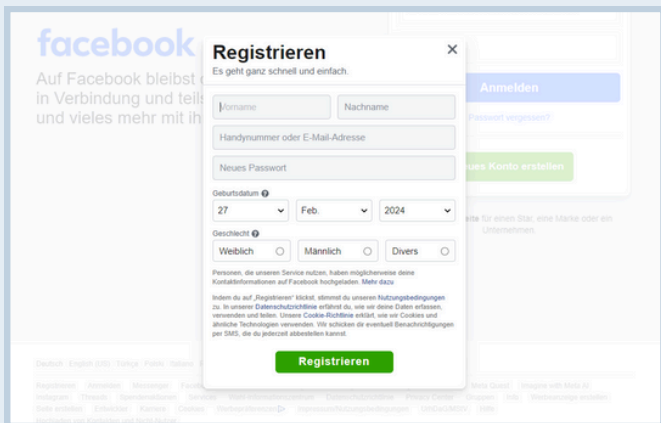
facebook

Auf Facebook bleibst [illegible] in Verbindung und teils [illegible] und vieles mehr mit ih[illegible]

Anmelden

Passwort vergessen?

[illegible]ues Konto erstellen

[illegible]ite für einen Star, eine Marke oder ein Unternehmen.

Registrieren
Es geht ganz schnell und einfach.

×

Vorname

Nachname

Handynummer oder E-Mail-Adresse

Neues Passwort

Geburtsdatum

| 27 | Feb. | 2024 |
|---|---|---|

Geschlecht

| Weiblich | Männlich | Divers |
|---|---|---|

Personen, die unseren Service nutzen, haben möglicherweise deine Kontaktinformationen auf Facebook hochgeladen. Mehr dazu

Indem du auf „Registrieren" klickst, stimmst du unseren Nutzungsbedingungen zu. In unserer Datenschutzrichtlinie erfährst du, wie wir deine Daten erfassen, verwenden und teilen. Unsere Cookie-Richtlinie erklärt, wie wir Cookies und ähnliche Technologien verwenden. Wir schicken dir eventuell Benachrichtigungen per SMS, die du jederzeit abbestellen kannst.

Registrieren

Deutsch English (US) Türkçe Polski Italiano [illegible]

Registrieren Anmelden Messenger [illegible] Meta Quest Imagine with Meta AI Instagram Threads Spendenaktionen Services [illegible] Privacy Center Gruppen Info Werbeanzeige erstellen Seite erstellen Entwickler Karriere Cookies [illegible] Impressum/Nutzungsbedingungen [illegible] Hilfe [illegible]